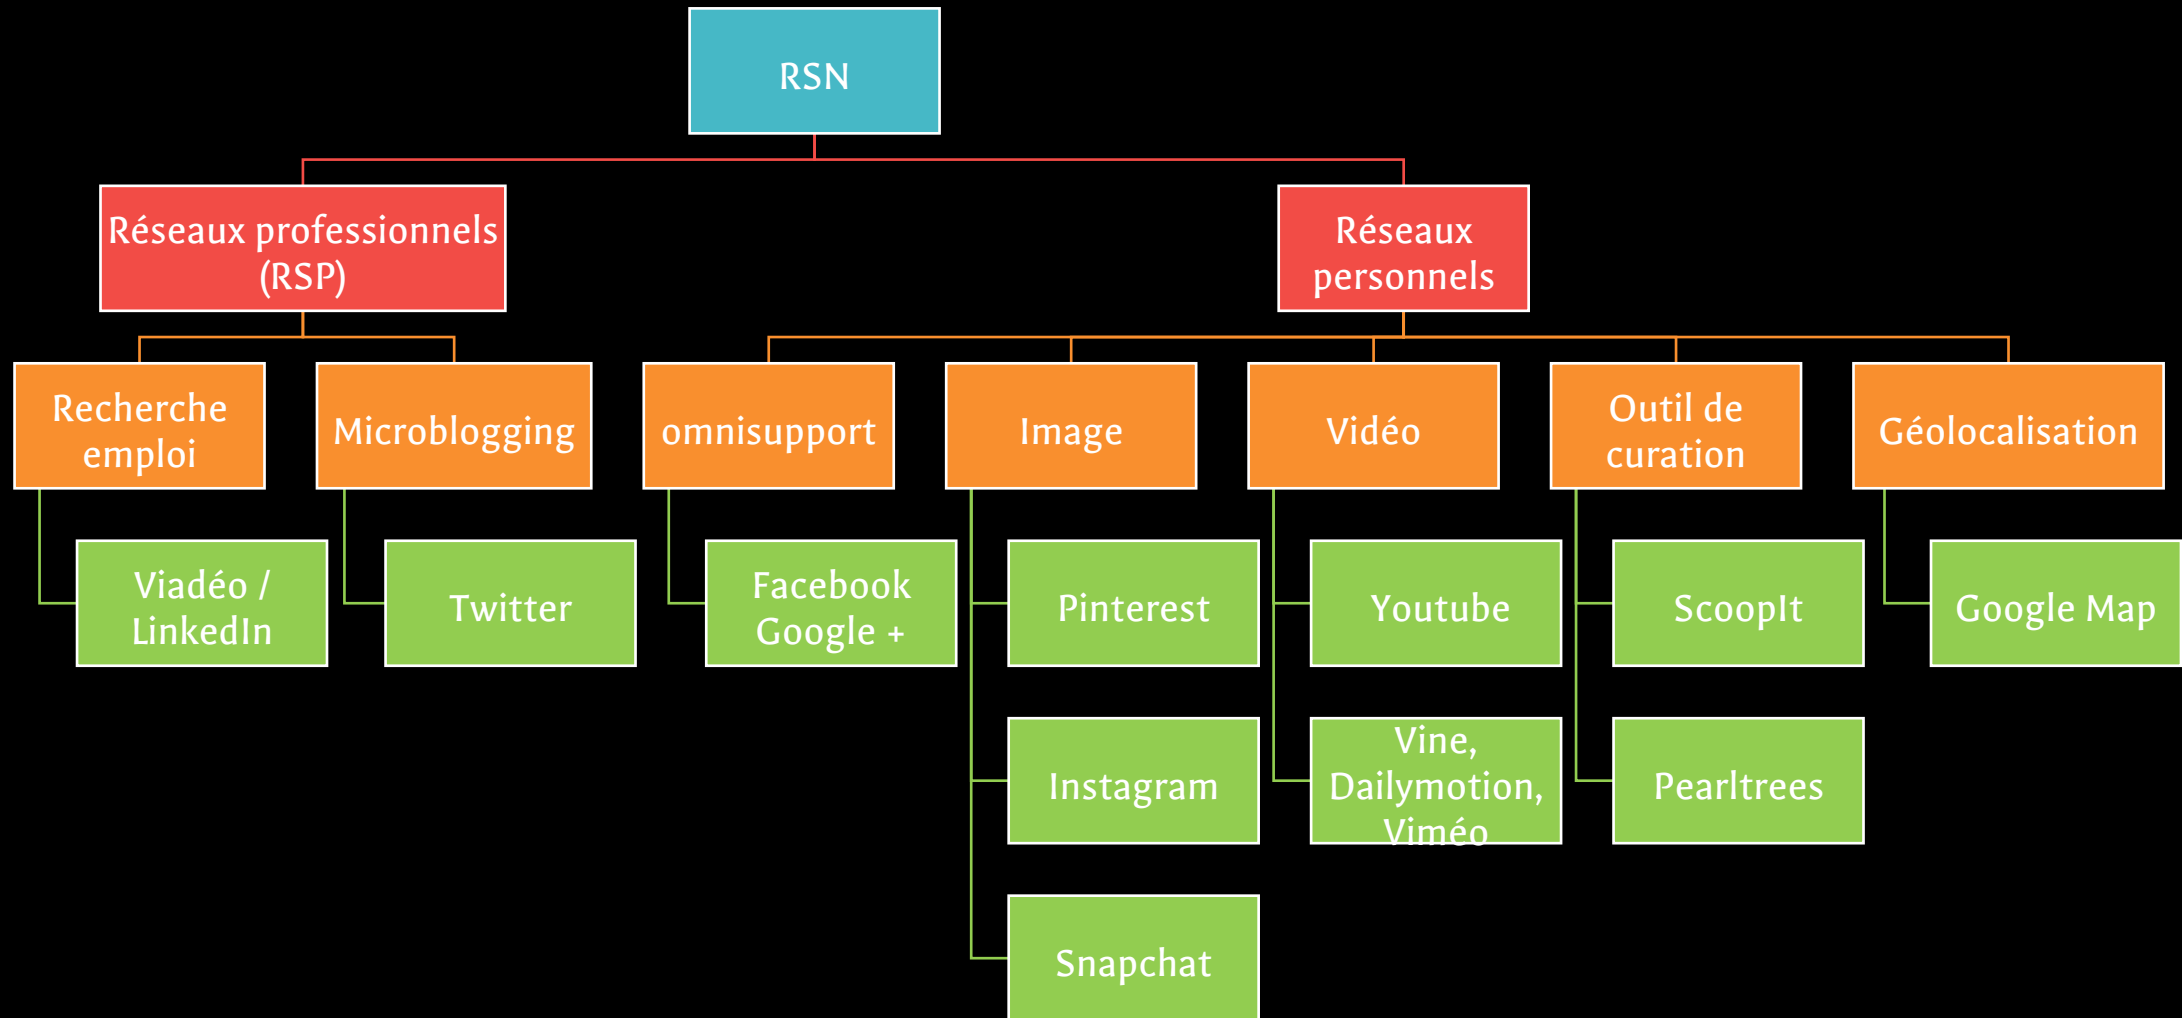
RSN

Réseaux professionnels (RSP)

Réseaux personnels

Recherche emploi

Viadéo / LinkedIn

Microblogging

Twitter

omnisupport

Facebook Google +

Image

Pinterest

Instagram

Snapchat

Vidéo

Youtube

Vine, Dailymotion, Viméo

Outil de curation

ScoopIt

Pearltrees

Géolocalisation

Google Map